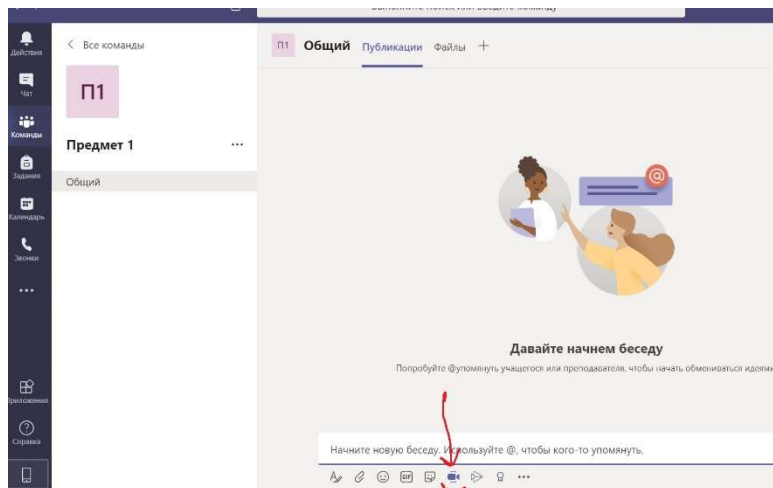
Выполните поиск или введите команду

Действия
Чат
Команды
Задания
Календарь
Звонки
...
Приложения
Справка

< Все команды

П1

Предмет 1 ...

Общий

П1 Общий Публикации Файлы +

Давайте начнем беседу

Попробуйте @упомянуть учащегося или преподавателя, чтобы начать обмениваться идеями

Начните новую беседу. Используйте @, чтобы кого-то упомянуть.

GIF